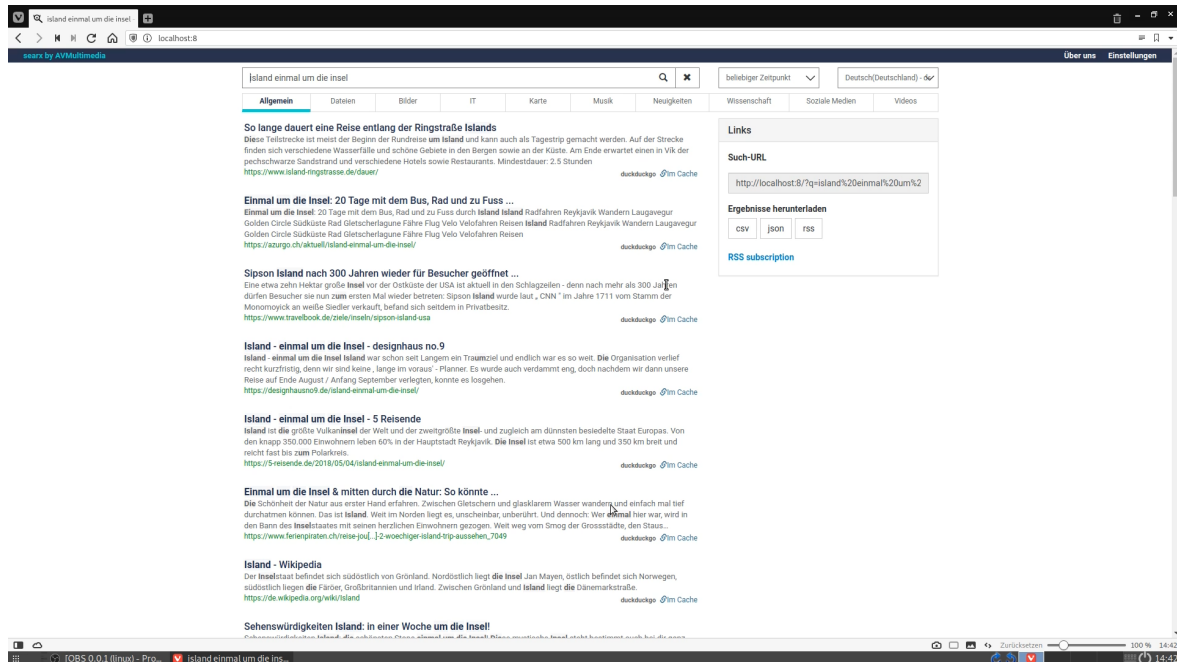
island einmal um die insel ·

localhost:8

searx by AVMultimedia

Über uns Einstellungen

island einmal um die insel

beliebiger Zeitpunkt

Deutsch(Deutschland) - de

Allgemein | Dateien | Bilder | IT | Karte | Musik | Neuigkeiten | Wissenschaft | Soziale Medien | Videos

So lange dauert eine Reise entlang der Ringstraße Islands
Diese Teilstrecke ist meist der Beginn der Rundreise um Island und kann auch als Tagestrip gemacht werden. Auf der Strecke finden sich verschiedene Wasserfälle und schöne Gebiete in den Bergen sowie an der Küste. Am Ende erwartet einen in Vik der pechschwarze Sandstrand und verschiedene Hotels sowie Restaurants. Mindestdauer: 2.5 Stunden
https://www.island-ringstrasse.de/dauer/
duckduckgo Im Cache

Einmal um die Insel: 20 Tage mit dem Bus, Rad und zu Fuss ...
Einmal um die Insel: 20 Tage mit dem Bus, Rad und zu Fuss durch Island Island Radfahren Reykjavik Wandern Laugavegur Golden Circle Südküste Rad Gletscherlagune Fähre Flug Velo Velofahren Reisen Island Radfahren Reykjavik Wandern Laugavegur Golden Circle Südküste Rad Gletscherlagune Fähre Flug Velo Velofahren Reisen
https://azurgo.ch/aktuell/island-einmal-um-die-insel/
duckduckgo Im Cache

Sipson Island nach 300 Jahren wieder für Besucher geöffnet ...
Eine etwa zehn Hektar große Insel vor der Ostküste der USA ist aktuell in den Schlagzeilen - denn nach mehr als 300 Jahren dürfen Besucher sie nun zum ersten Mal wieder betreten: Sipson Island wurde laut „ CNN " im Jahre 1711 vom Stamm der Monomoyick an weiße Siedler verkauft, befand sich seitdem in Privatbesitz.
https://www.travelbook.de/ziele/inseln/sipson-island-usa
duckduckgo Im Cache

Island - einmal um die Insel - designhaus no.9
Island - einmal um die Insel Island war schon seit Langem ein Traumziel und endlich war es so weit. Die Organisation verlief recht kurzfristig, denn wir sind keine , lange im voraus' - Planner. Es wurde auch verdammt eng, doch nachdem wir dann unsere Reise auf Ende August / Anfang September verlegten, konnte es losgehen.
https://designhausno9.de/island-einmal-um-die-insel/
duckduckgo Im Cache

Island - einmal um die Insel - 5 Reisende
Island ist die größte Vulkaninsel der Welt und der zweitgrößte Insel- und zugleich am dünnsten besiedelte Staat Europas. Von den knapp 350.000 Einwohnern leben 60% in der Hauptstadt Reykjavik. Die Insel ist etwa 500 km lang und 350 km breit und reicht fast bis zum Polarkreis.
https://5-reisende.de/2018/05/04/island-einmal-um-die-insel/
duckduckgo Im Cache

Einmal um die Insel & mitten durch die Natur: So könnte ...
Die Schönheit der Natur aus erster Hand erfahren. Zwischen Gletschern und glasklarem Wasser wandern und einfach mal tief durchatmen können. Das ist Island. Weit im Norden liegt es, unscheinbar, unberührt. Und dennoch: Wer einmal hier war, wird in den Bann des Inselstaates mit seinen herzlichen Einwohnern gezogen. Weit weg vom Smog der Grossstädte, den Staus...
https://www.ferienpiraten.ch/reise-jou[...]-2-woechiger-island-trip-aussehen_7049
duckduckgo Im Cache

Island - Wikipedia
Der Inselstaat befindet sich südöstlich von Grönland. Nordöstlich liegt die Insel Jan Mayen, östlich befindet sich Norwegen, südöstlich liegen die Färöer, Großbritannien und Irland. Zwischen Grönland und Island liegt die Dänemarkstraße.
https://de.wikipedia.org/wiki/Island
duckduckgo Im Cache

Sehenswürdigkeiten Island: in einer Woche um die Insel!
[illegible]

Links
Such-URL
http://localhost:8/?q=island%20einmal%20um%2
Ergebnisse herunterladen
csv json rss
RSS subscription

Zurücksetzen 100 % 14:42
[OBS 0.0.1 (linux) - Pro... island einmal um die ins...
14:42